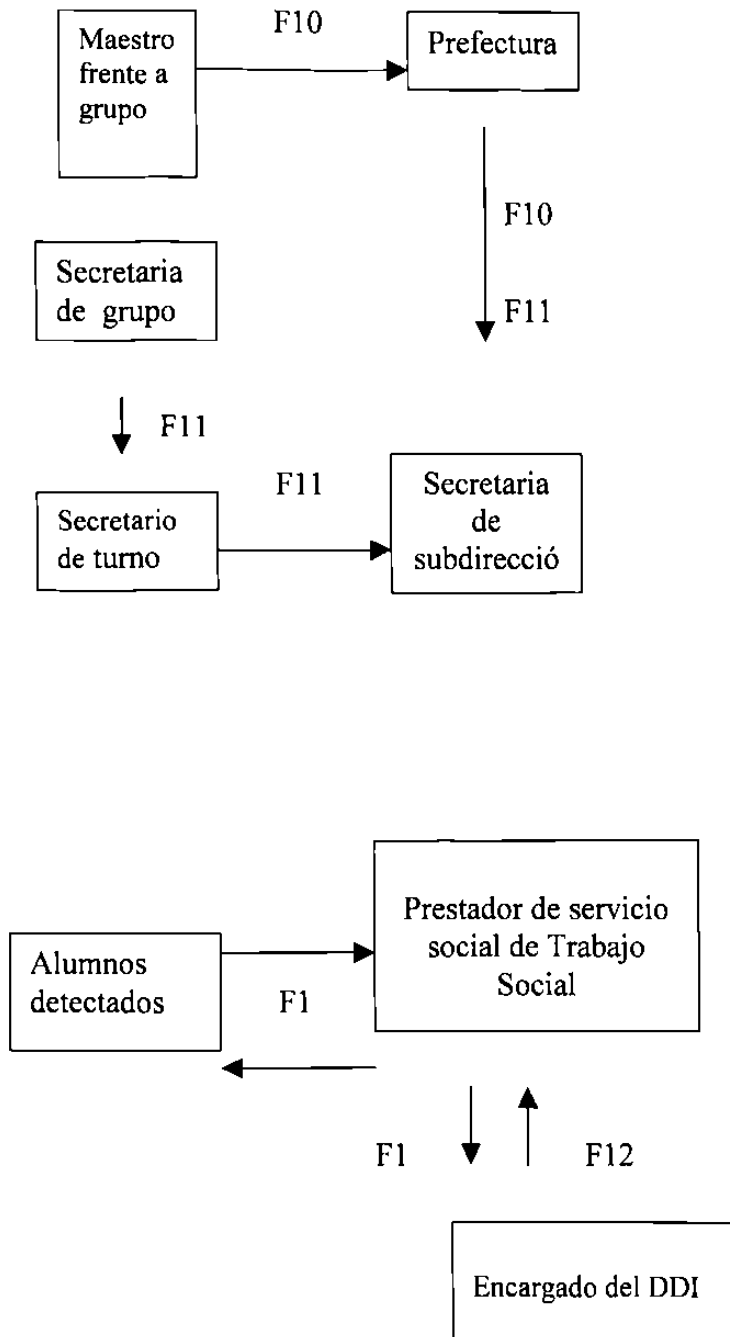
Maestro frente a grupo

F10

Prefectura

F10

F11

Secretaria de grupo

F11

F11

Secretario de turno

Secretaria de subdirecció

Alumnos detectados

F1

Prestador de servicio social de Trabajo Social

F1

F12

Encargado del DDI